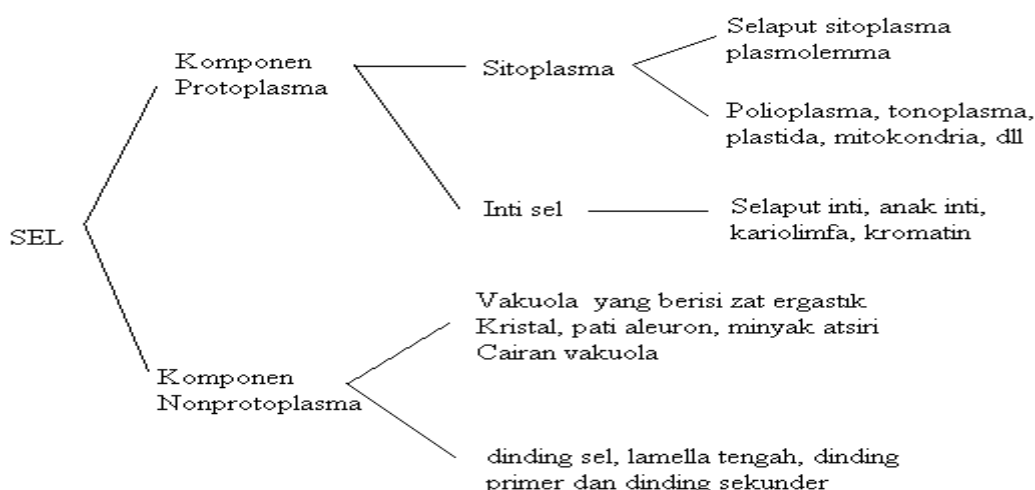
SEL

Komponen Protoplasma

Sitoplasma

Selaput sitoplasma plasmolemma

Polioplasma, tonoplasma, plastida, mitokondria, dll

Inti sel

Selaput inti, anak inti, kariolimfa, kromatin

Komponen Nonprotoplasma

Vakuola yang berisi zat ergastik Kristal, pati aleuron, minyak atsiri Cairan vakuola

dinding sel, lamella tengah, dinding primer dan dinding sekunder